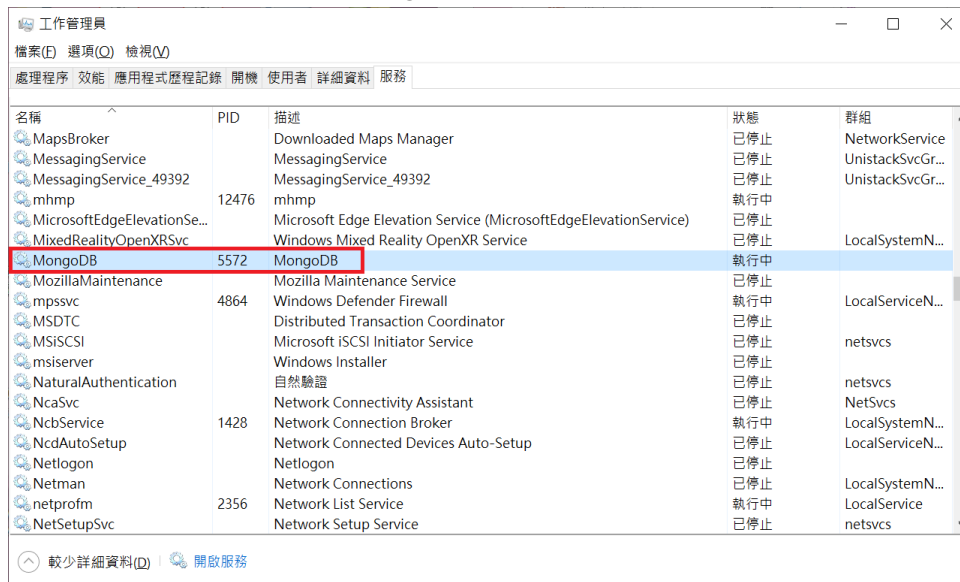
工作管理員

檔案(F) 選項(O) 檢視(V)

處理程序 效能 應用程式歷程記錄 開機 使用者 詳細資料 服務

| 名稱 | PID | 描述 | 狀態 | 群組 |
|---|---|---|---|---|
| MapsBroker | | Downloaded Maps Manager | 已停止 | NetworkService |
| MessagingService | | MessagingService | 已停止 | UnistackSvcGr... |
| MessagingService_49392 | | MessagingService_49392 | 已停止 | UnistackSvcGr... |
| mhmp | 12476 | mhmp | 執行中 | |
| MicrosoftEdgeElevationSe... | | Microsoft Edge Elevation Service (MicrosoftEdgeElevationService) | 已停止 | |
| MixedRealityOpenXRSvc | | Windows Mixed Reality OpenXR Service | 已停止 | LocalSystemN... |
| MongoDB | 5572 | MongoDB | 執行中 | |
| MozillaMaintenance | | Mozilla Maintenance Service | 已停止 | |
| mpssvc | 4864 | Windows Defender Firewall | 執行中 | LocalServiceN... |
| MSDTC | | Distributed Transaction Coordinator | 已停止 | |
| MSiSCSI | | Microsoft iSCSI Initiator Service | 已停止 | netsvcs |
| msiserver | | Windows Installer | 已停止 | |
| NaturalAuthentication | | 自然驗證 | 已停止 | netsvcs |
| NcaSvc | | Network Connectivity Assistant | 已停止 | NetSvcs |
| NcbService | 1428 | Network Connection Broker | 執行中 | LocalSystemN... |
| NcdAutoSetup | | Network Connected Devices Auto-Setup | 已停止 | LocalServiceN... |
| Netlogon | | Netlogon | 已停止 | |
| Netman | | Network Connections | 已停止 | LocalSystemN... |
| netprofm | 2356 | Network List Service | 執行中 | LocalService |
| NetSetupSvc | | Network Setup Service | 已停止 | netsvcs |

較少詳細資料(D) | 開啟服務